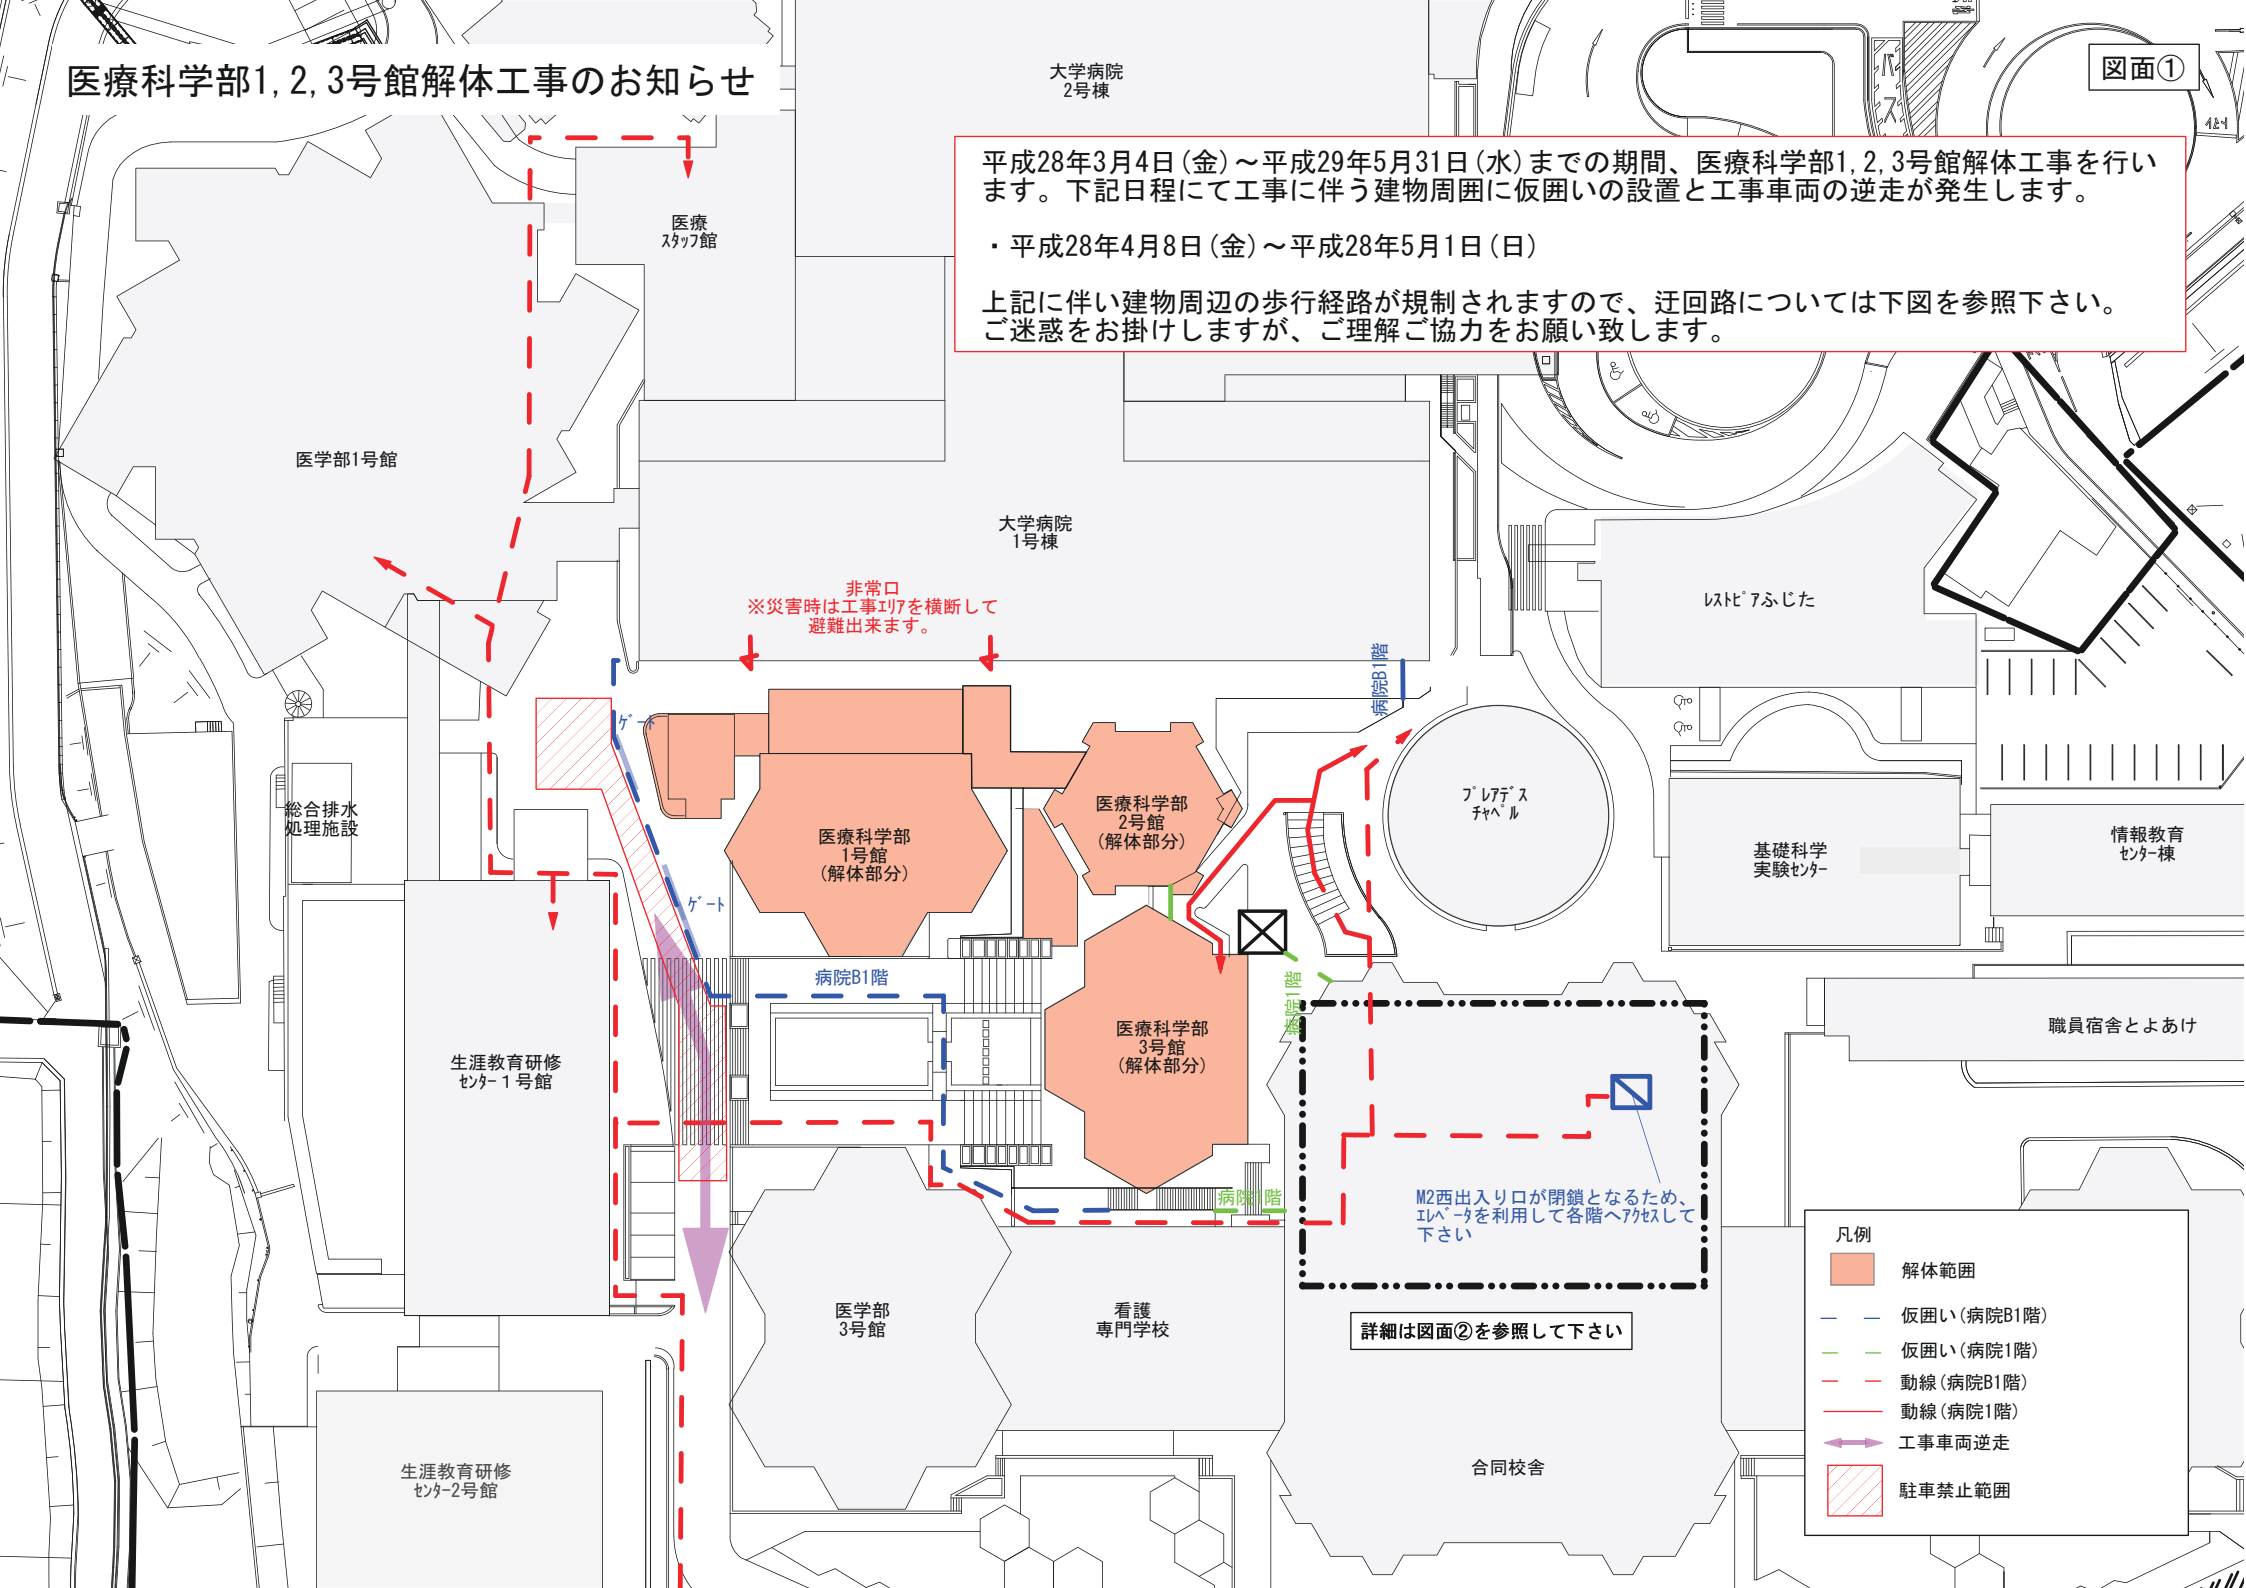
医療科学部1, 2, 3号館解体工事のお知らせ

図面①

平成28年3月4日（金）～平成29年5月31日（水）までの期間、医療科学部1, 2, 3号館解体工事を行います。下記日程にて工事に伴う建物周囲に仮囲いの設置と工事車両の逆走が発生します。

・平成28年4月8日（金）～平成28年5月1日（日）

上記に伴い建物周辺の歩行経路が規制されますので、迂回路については下図を参照下さい。ご迷惑をお掛けしますが、ご理解ご協力をお願い致します。

大学病院 2号棟

医療 ｽﾀｯﾌ館

医学部1号館

大学病院 1号棟

非常口 ※災害時は工事ｴﾘｱを横断して 避難出来ます。

病院B1階

ﾚｽﾄﾋﾟｱふじた

ｹﾞｰﾄ

総合排水 処理施設

医療科学部 1号館 （解体部分）

医療科学部 2号館 （解体部分）

ﾌﾟﾚｱﾃﾞｽ ﾁｬﾍﾟﾙ

基礎科学 実験ｾﾝﾀｰ

情報教育 ｾﾝﾀｰ棟

ｹﾞｰﾄ

病院B1階

病院1階

医療科学部 3号館 （解体部分）

職員宿舎とよあけ

生涯教育研修 ｾﾝﾀｰ１号館

病院1階

M2西出入り口が閉鎖となるため、ｴﾚﾍﾞｰﾀを利用して各階へｱｸｾｽして下さい

医学部 3号館

看護 専門学校

詳細は図面②を参照して下さい

凡例
解体範囲
仮囲い（病院B1階）
仮囲い（病院1階）
動線（病院B1階）
動線（病院1階）
工事車両逆走
駐車禁止範囲

合同校舎

生涯教育研修 ｾﾝﾀｰ2号館